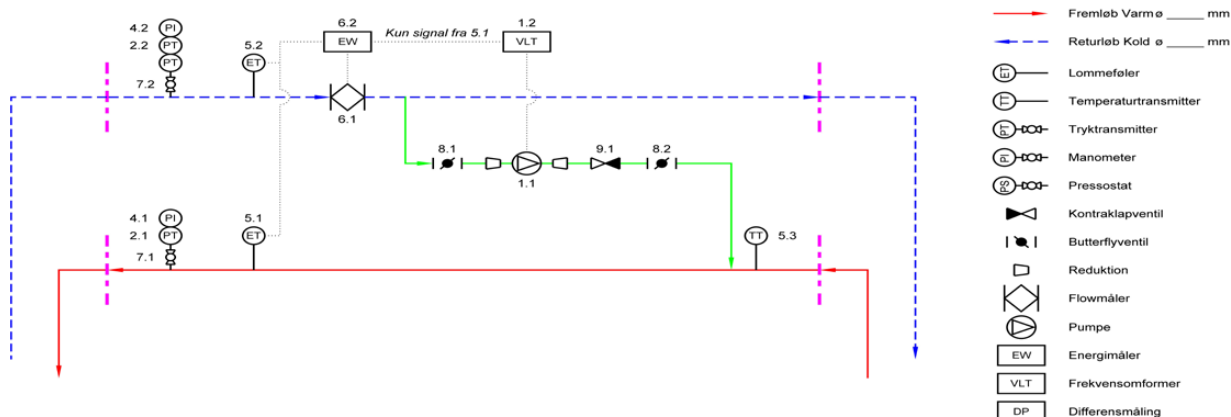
4.2 PI
2.2 PT
PT
7.2
5.2 ET
6.2 EW
Kun signal fra 5.1
1.2 VLT
6.1
8.1
1.1
9.1
8.2
4.1 PI
2.1 PT
7.1
5.1 ET
TT 5.3

Fremløb Varm ø _____ mm
Returløb Kold ø _____ mm
ET Lommeføler
TT Temperaturtransmitter
PT Tryktransmitter
PI Manometer
PS Pressostat
Kontraklapventil
Butterflyventil
Reduktion
Flowmåler
Pumpe
EW Energimåler
VLT Frekvensomformer
DP Differensmåling